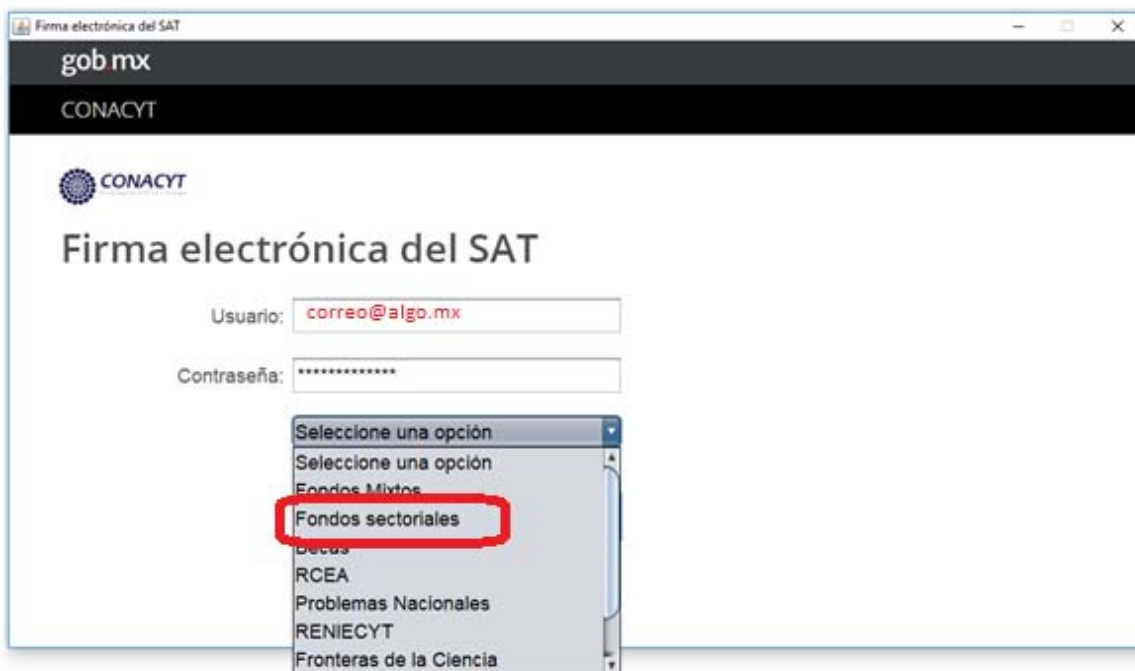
Firma electrónica del SAT

gob.mx

CONACYT

CONACYT

Firma electrónica del SAT

Usuario: correo@algo.mx

Contraseña: **************

Seleccione una opción

Seleccione una opción
Fondos Mixtos
Fondos sectoriales
Becas
RCEA
Problemas Nacionales
RENIECYT
Fronteras de la Ciencia